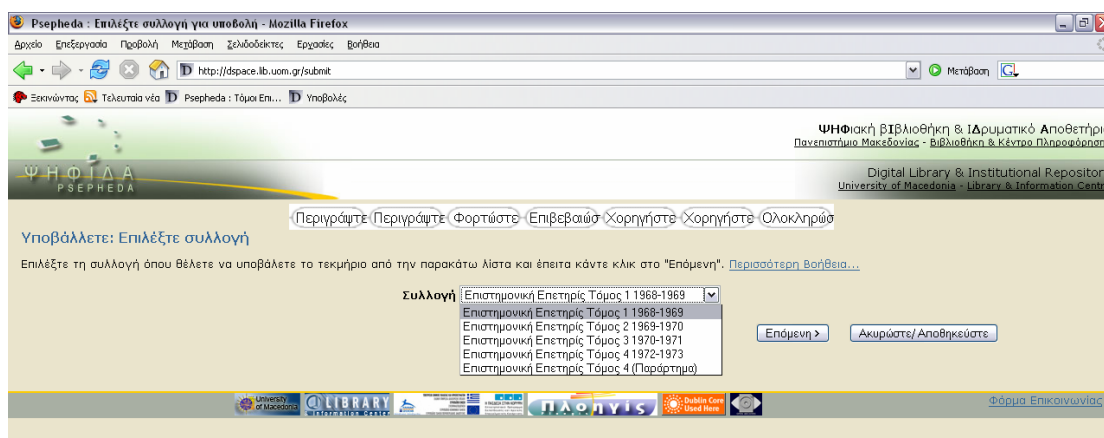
Psepheda : Επιλέξτε συλλογή για υποβολή - Mozilla Firefox

Αρχείο Επεξεργασία Προβολή Μετάβαση Σελιδοδείκτες Εργασίες Βοήθεια

http://dspace.lib.uom.gr/submit

Μετάβαση

Ξεκινώντας Τελευταία νέα Psepheda : Τόμοι Επι... Υποβολές

ΨΗΦΙΔΑ
PSEPHEDA

ΨΗΦιακή ΒΙβλιοθήκη & ΙΔρυματικό Αποθετήρι
Πανεπιστήμιο Μακεδονίας - Βιβλιοθήκη & Κέντρο Πληροφόρησ

Digital Library & Institutional Reposito
University of Macedonia - Library & Information Centr

Περιγράψτε Περιγράψτε Φορτώστε Επιβεβαιώσ Χορηγήστε Χορηγήστε Ολοκληρώσ

Υποβάλλετε: Επιλέξτε συλλογή

Επιλέξτε τη συλλογή όπου θέλετε να υποβάλετε το τεκμήριο από την παρακάτω λίστα και έπειτα κάντε κλικ στο "Επόμενη". Περισσότερη Βοήθεια...

Συλλογή Επιστημονική Επετηρίς Τόμος 1 1968-1969
Επιστημονική Επετηρίς Τόμος 1 1968-1969
Επιστημονική Επετηρίς Τόμος 2 1969-1970
Επιστημονική Επετηρίς Τόμος 3 1970-1971
Επιστημονική Επετηρίς Τόμος 4 1972-1973
Επιστημονική Επετηρίς Τόμος 4 (Παράρτημα)

Επόμενη >

Ακυρώστε/Αποθηκεύστε

University of Macedonia LIBRARY Information Center ΠΛΟΗΓΙΣ Dublin Core Used Here

Φόρμα Επικοινωνίας